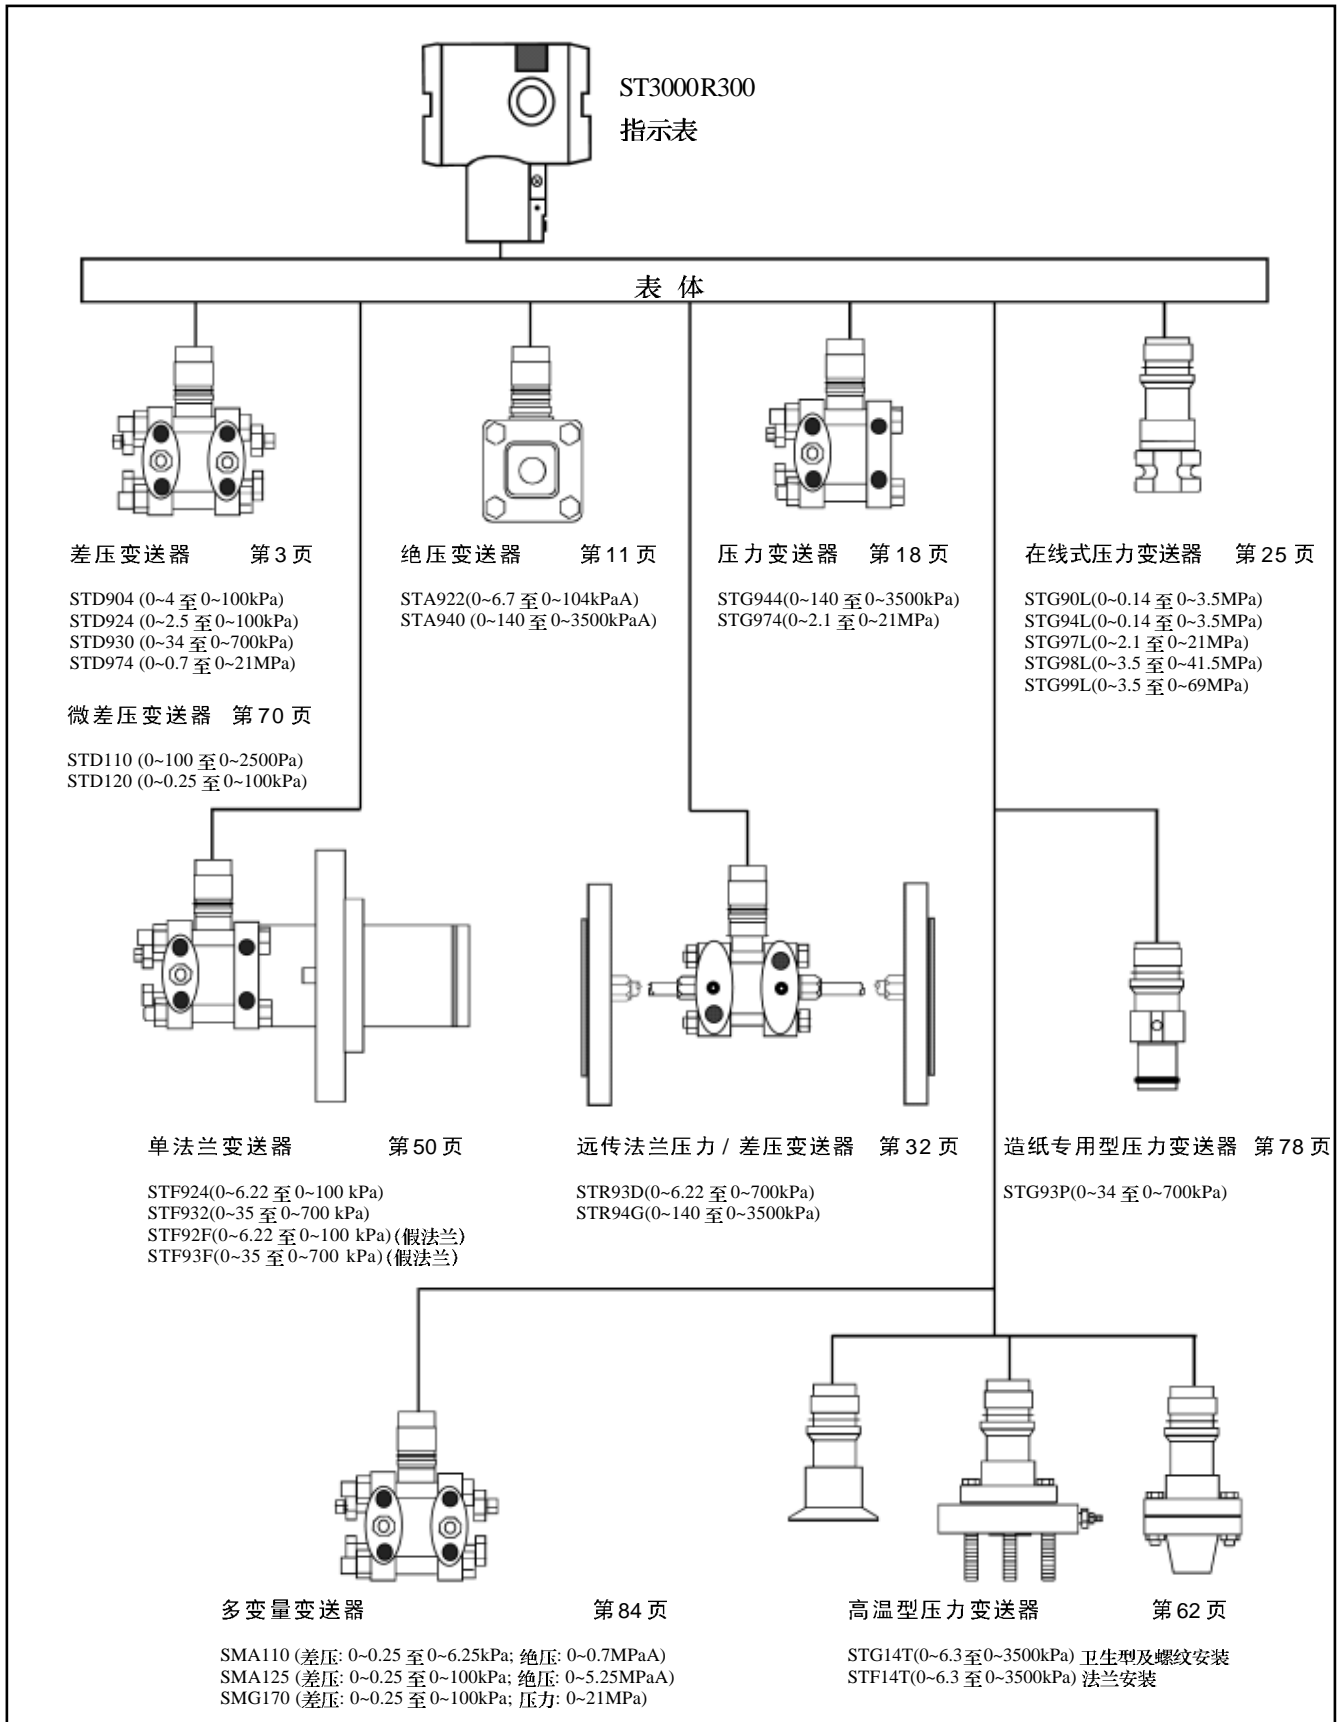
ST3000R300
指示表

表 体

差压变送器 第3页

STD904 (0~4 至 0~100kPa)
STD924 (0~2.5 至 0~100kPa)
STD930 (0~34 至 0~700kPa)
STD974 (0~0.7 至 0~21MPa)

微差压变送器 第70页

STD110 (0~100 至 0~2500Pa)
STD120 (0~0.25 至 0~100kPa)

绝压变送器 第11页

STA922(0~6.7 至 0~104kPaA)
STA940 (0~140 至 0~3500kPaA)

压力变送器 第18页

STG944(0~140 至 0~3500kPa)
STG974(0~2.1 至 0~21MPa)

在线式压力变送器 第25页

STG90L(0~0.14 至 0~3.5MPa)
STG94L(0~0.14 至 0~3.5MPa)
STG97L(0~2.1 至 0~21MPa)
STG98L(0~3.5 至 0~41.5MPa)
STG99L(0~3.5 至 0~69MPa)

单法兰变送器 第50页

STF924(0~6.22 至 0~100 kPa)
STF932(0~35 至 0~700 kPa)
STF92F(0~6.22 至 0~100 kPa)(假法兰)
STF93F(0~35 至 0~700 kPa)(假法兰)

远传法兰压力 / 差压变送器 第32页

STR93D(0~6.22 至 0~700kPa)
STR94G(0~140 至 0~3500kPa)

造纸专用型压力变送器 第78页

STG93P(0~34 至 0~700kPa)

多变量变送器 第84页

SMA110 (差压: 0~0.25 至 0~6.25kPa; 绝压: 0~0.7MPaA)
SMA125 (差压: 0~0.25 至 0~100kPa; 绝压: 0~5.25MPaA)
SMG170 (差压: 0~0.25 至 0~100kPa; 压力: 0~21MPa)

高温型压力变送器 第62页

STG14T(0~6.3 至 0~3500kPa) 卫生型及螺纹安装
STF14T(0~6.3 至 0~3500kPa) 法兰安装